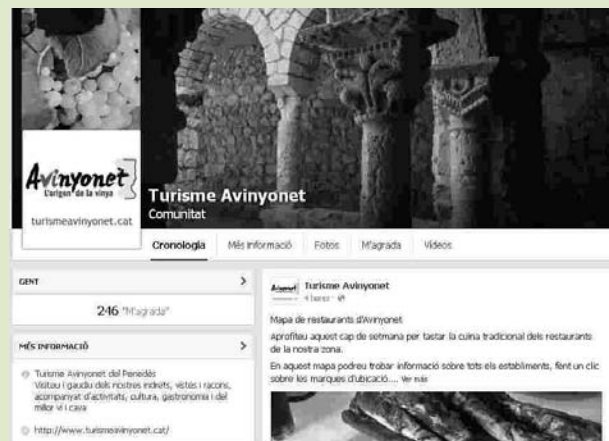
Avinyonet
L'origen de la vinya

turismeavinyonet.cat

Turisme Avinyonet
Comunitat

Cronologia | Més informació | Fotos | M'agrada | Vídeos

GENT >

246 "M'agrada"

MÉS INFORMACIÓ >

Turisme Avinyonet del Penedès
Visitau i gaudiu dels nostres indrets, vistes i racons, acompanyat d'activitats, cultura, gastronomia i del millor vi i cava

http://www.turismeavinyonet.cat/

Turisme Avinyonet
4 febrer ·

Mapa de restaurants d'Avinyonet

Aprofiteu aquest cap de setmana per tastar la cuina tradicional dels restaurants de la nostra zona.

En aquest mapa podreu trobar informació sobre tots els establiments, fent un clic sobre les marques d'ubicació.... Veure més